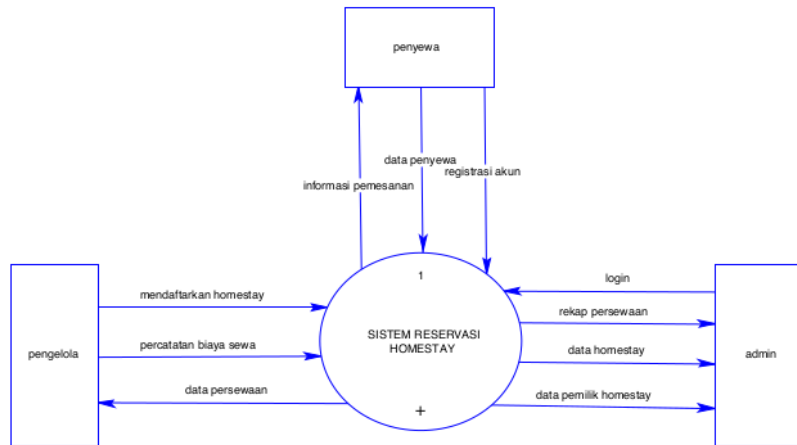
penyewa

informasi pemesanan

data penyewa

registrasi akun

1

SISTEM RESERVASI HOMESTAY

+

pengelola

mendaftarkan homestay

percatatan biaya sewa

data persewaan

admin

login

rekap persewaan

data homestay

data pemilik homestay